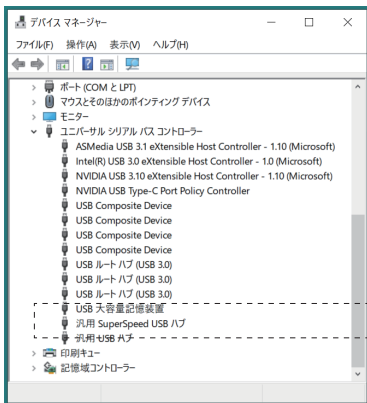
デバイス マネージャー

ファイル(F) 操作(A) 表示(V) ヘルプ(H)

ポート (COM と LPT)
マウスとそのほかのポインティング デバイス
モニター
ユニバーサル シリアル バス コントローラー
ASMedia USB 3.1 eXtensible Host Controller - 1.10 (Microsoft)
Intel(R) USB 3.0 eXtensible Host Controller - 1.0 (Microsoft)
NVIDIA USB 3.10 eXtensible Host Controller - 1.10 (Microsoft)
NVIDIA USB Type-C Port Policy Controller
USB Composite Device
USB Composite Device
USB Composite Device
USB Composite Device
USB ルート ハブ (USB 3.0)
USB ルート ハブ (USB 3.0)
USB ルート ハブ (USB 3.0)
USB 大容量記憶装置
汎用 SuperSpeed USB ハブ
汎用 USB ハブ
印刷キュー
記憶域コントローラー